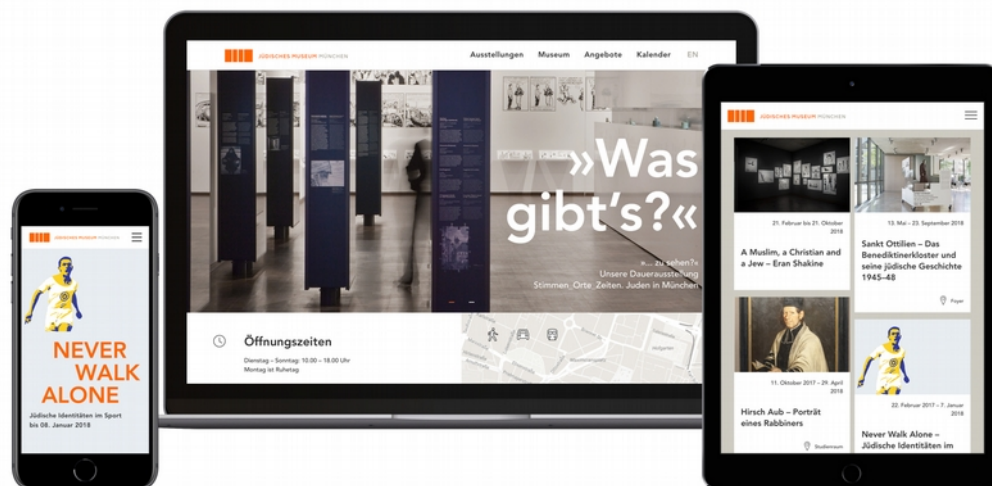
JÜDISCHES MUSEUM MÜNCHEN

Ausstellungen Museum Angebote Kalender EN

»Was gibt's?«

»... zu sehen?« Unsere Dauerausstellung Stimmen_Orte_Zeiten. Juden in München

Öffnungszeiten

Dienstag – Sonntag: 10:00 – 18:00 Uhr
Montag ist Ruhetag

JÜDISCHES MUSEUM MÜNCHEN

NEVER WALK ALONE

Jüdische Identitäten im Sport bis 08. Januar 2018

JÜDISCHES MUSEUM MÜNCHEN

21. Februar bis 21. Oktober 2018

A Muslim, a Christian and a Jew – Eran Shakine

13. Mai – 23. September 2018

Sankt Ottilien – Das Benediktinerkloster und seine jüdische Geschichte 1945–48

Foyer

11. Oktober 2017 – 29. April 2018

Hirsch Aub – Porträt eines Rabbiners

Studienraum

22. Februar 2017 – 7. Januar 2018

Never Walk Alone – Jüdische Identitäten im